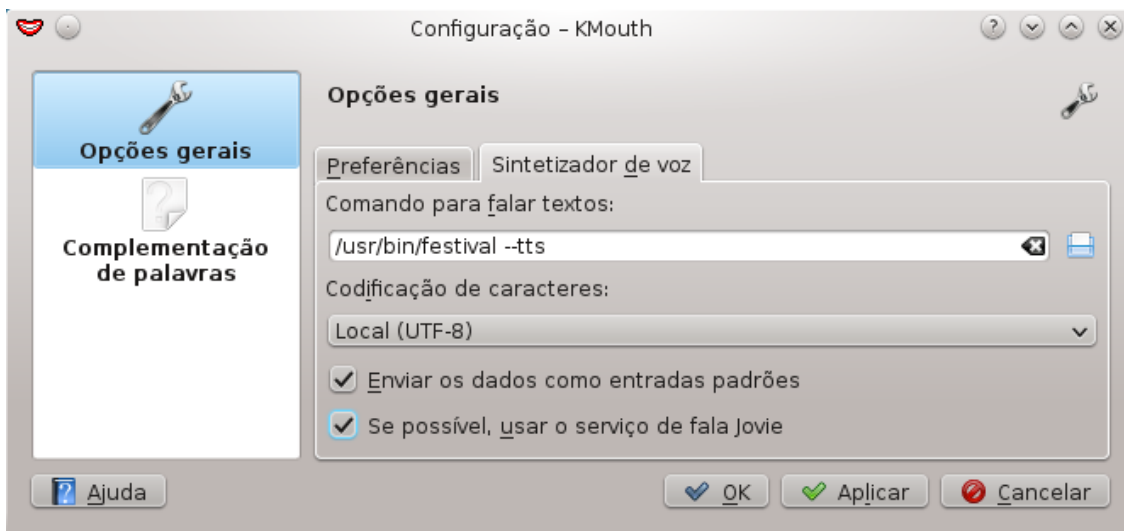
Configuração – KMouth

Opções gerais

Complementação de palavras

Opções gerais

Preferências

Sintetizador de voz

Comando para falar textos:

/usr/bin/festival --tts

Codificação de caracteres:

Local (UTF-8)

Enviar os dados como entradas padrões

Se possível, usar o serviço de fala Jovie

Ajuda

OK

Aplicar

Cancelar